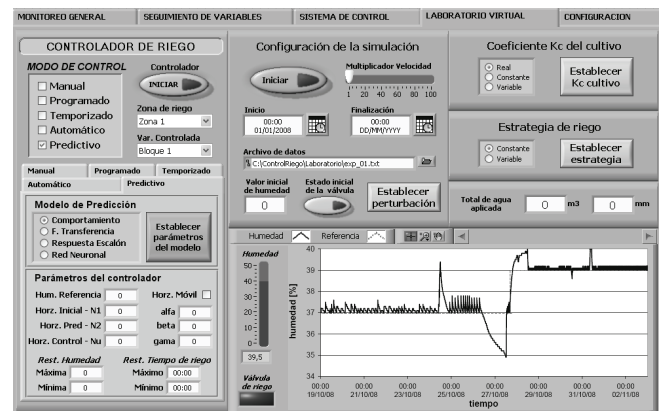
MONITOREO GENERAL | SEGUIMIENTO DE VARIABLES | SISTEMA DE CONTROL | LABORATORIO VIRTUAL | CONFIGURACION

CONTROLADOR DE RIEGO

MODO DE CONTROL
Manual
Programado
Temporizado
Automático
Predictivo

Controlador
INICIAR

Zona de riego
Zona 1

Var. Controlada
Bloque 1

Manual | Programado | Temporizado
Automático | Predictivo

Modelo de Predicción
Comportamiento
F. Transferencia
Respuesta Escalón
Red Neuronal

Establecer parámetros del modelo

Parámetros del controlador
Hum. Referencia 0
Horz. Móvil
Horz. Inicial - N1 0
alfa 0
Horz. Pred - N2 0
beta 0
Horz. Control - Nu 0
gama 0

Rest. Humedad
Máxima 0
Mínima 0

Rest. Tiempo de riego
Máximo 00:00
Mínimo 00:00

Configuración de la simulación
Iniciar
Multiplicador Velocidad
1 20 40 60 80 100

Inicio
00:00
01/01/2008

Finalización
00:00
DD/MM/YYYY

Archivo de datos
C:\ControlRiego\Laboratorio\exp_01.txt

Valor inicial de humedad
0

Estado inicial de la válvula

Establecer perturbación

Coeficiente Kc del cultivo
Real
Constante
Variable
Establecer Kc cultivo

Estrategia de riego
Constante
Variable
Establecer estrategia

Total de agua aplicada
0 m3
0 mm

Humedad
Referencia

Humedad
50
40
30
20
10
0
39,5

Válvula de riego

humedad [%]
40
39
38
37
36
35
34

00:00 19/10/08
00:00 21/10/08
00:00 23/10/08
00:00 25/10/08
00:00 27/10/08
00:00 29/10/08
00:00 31/10/08
00:00 02/11/08
tiempo